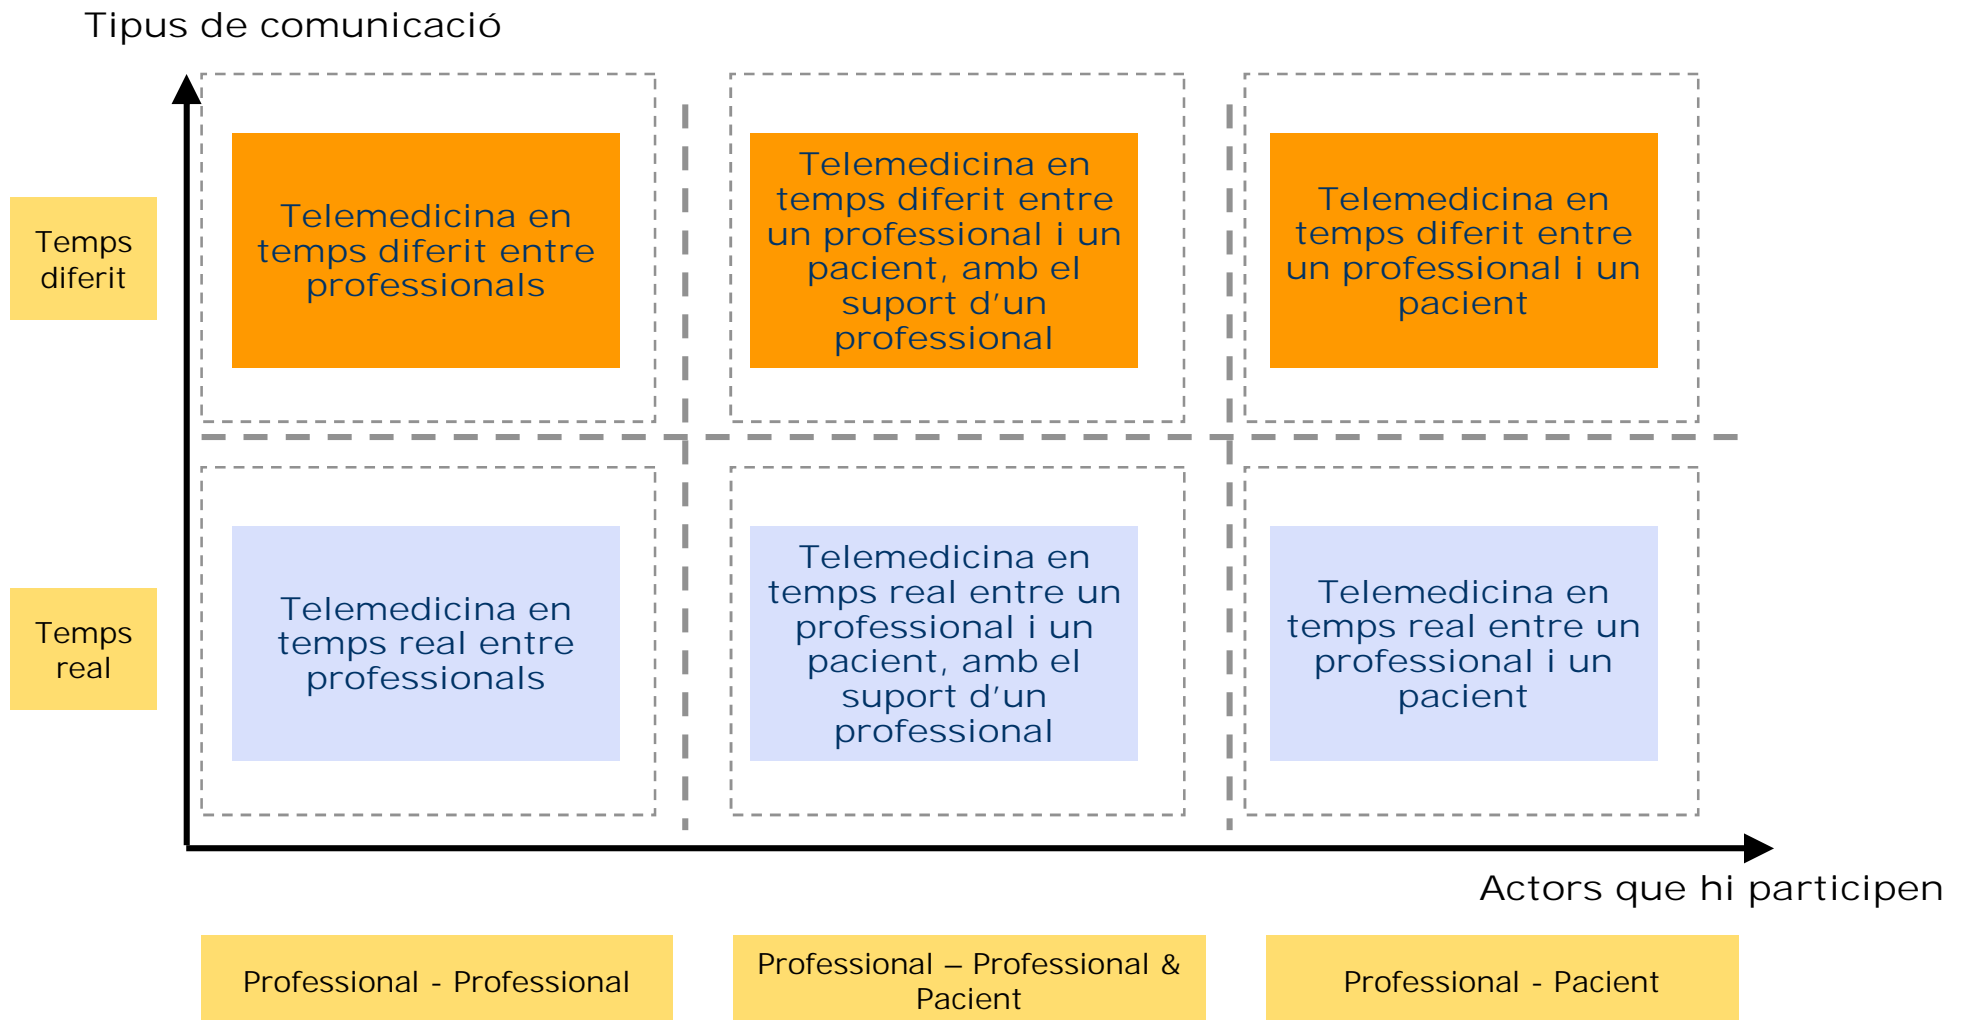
Tipus de comunicació

Temps diferit

Telemedicina en temps diferit entre professionals

Telemedicina en temps diferit entre un professional i un pacient, amb el suport d'un professional

Telemedicina en temps diferit entre un professional i un pacient

Temps real

Telemedicina en temps real entre professionals

Telemedicina en temps real entre un professional i un pacient, amb el suport d'un professional

Telemedicina en temps real entre un professional i un pacient

Actors que hi participen

Professional - Professional

Professional – Professional & Pacient

Professional - Pacient